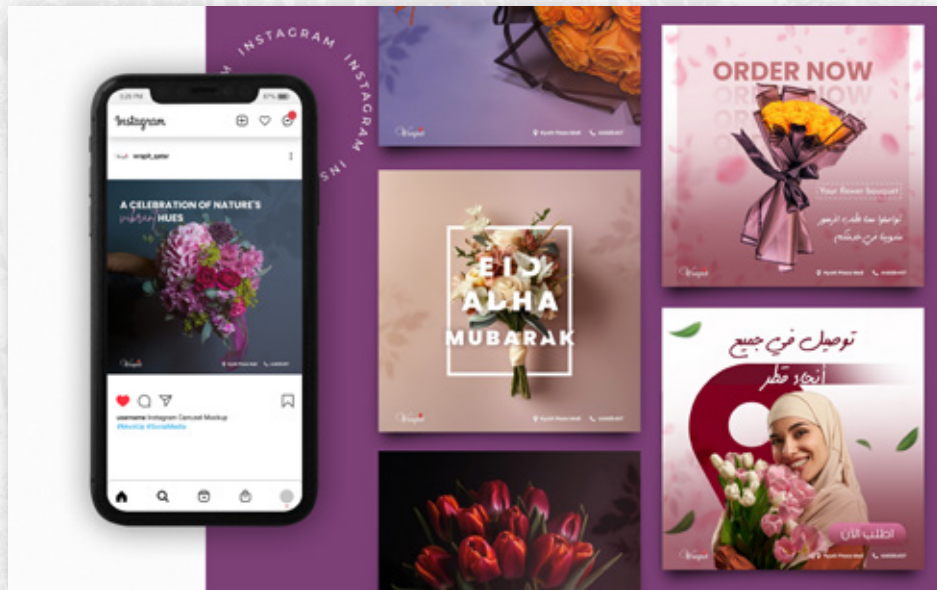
INSTAGRAM INSTAGRAM INS

Instagram

wrapit_qatar

A CELEBRATION OF NATURE'S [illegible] HUES

Wrapit

username Instagram Carousel Mockup
#MockUp #SocialMedia

Wrapit

EID ALHA MUBARAK

Wrapit

ORDER NOW

Your Flower Bouquet

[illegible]

Wrapit

توصيل في جميع أنحاء قطر

اطلب الآن

Wrapit